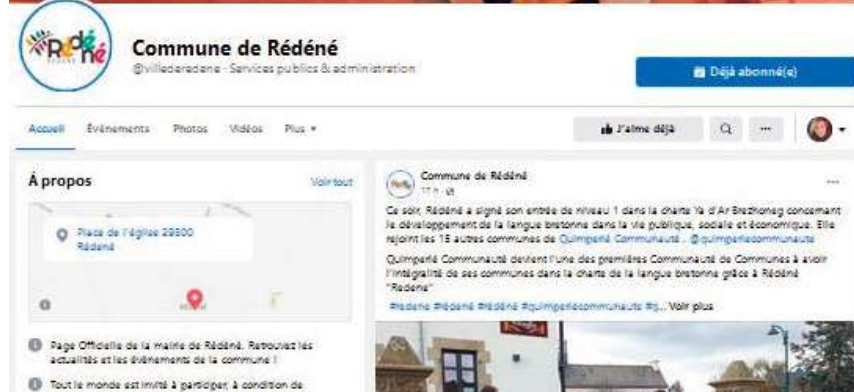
Rédéné

Commune de Rédéné
@villederedene · Services publics & administration

Déjà abonné(e)

Accueil Événements Photos Vidéos Plus ▾

J'aime déjà

À propos
Voir tout

Place de l'église 29300 Rédéné

Page Officielle de la mairie de Rédéné. Retrouvez les actualités et les événements de la commune !

Tout le monde est invité à participer, à condition de

Commune de Rédéné
17 h ·

Ce soir, Rédéné a signé son entrée de niveau 1 dans la charte Ya d'Ar Brezhoneg concernant le développement de la langue bretonne dans la vie publique, sociale et économique. Elle rejoint les 15 autres communes de Quimperlé Communauté . @quimperlecommunaute

Quimperlé Communauté devient l'une des premières Communauté de Communes à avoir l'intégralité de ses communes dans la charte de la langue bretonne grâce à Rédéné "Redene"

#redene #rédené #rédéné #quimperlecommunaute #q... Voir plus